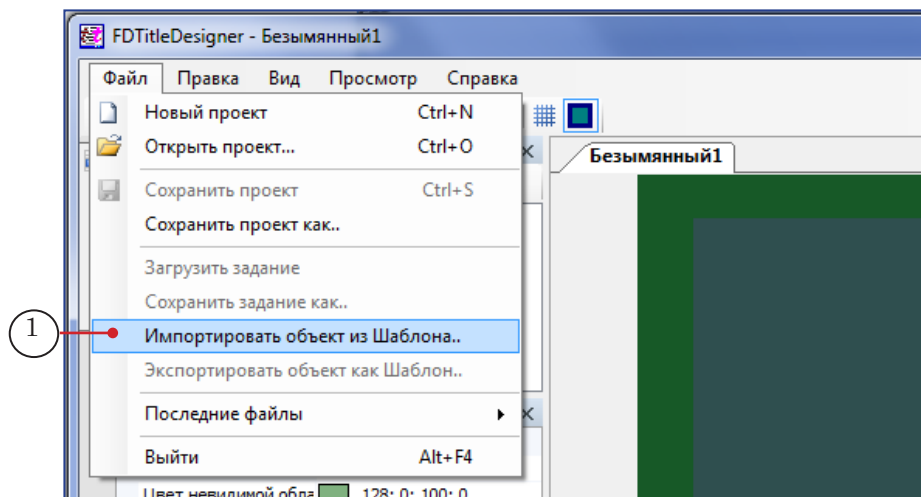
FDTitleDesigner - Безымянный1

Файл Правка Вид Просмотр Справка

Новый проект Ctrl+N
Открыть проект... Ctrl+O
Сохранить проект Ctrl+S
Сохранить проект как..
Загрузить задание
Сохранить задание как..
Импортировать объект из Шаблона..
Экспортировать объект как Шаблон..
Последние файлы
Выйти Alt+F4

1

Безымянный1

Цвет невидимой обла 128; 0; 100; 0